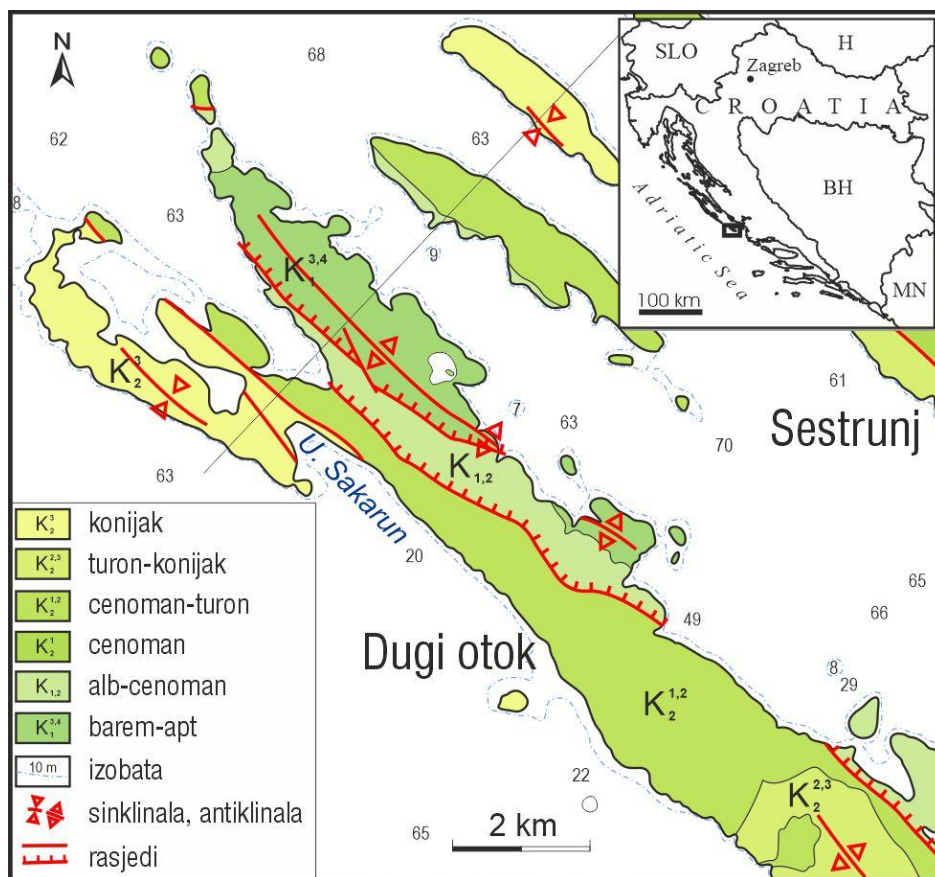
N

68

62

63

63

8

9

$K_1^{3,4}$

$K_2^3$

7

63

63

70

61

Sestrunj

$K_{1,2}$

U. Sakarun

20

49

65

66

8

29

Dugi otok

$K_2^{1,2}$

22

$K_2^{2,3}$

65

2 km

SLO

H

Zagreb

C R O A T I A

BH

Adriatic Sea

MN

100 km

| | |
|---|---|
| $K_2^3$ | konijak |
| $K_2^{2,3}$ | turon-konijak |
| $K_2^{1,2}$ | cenoman-turon |
| $K_2^1$ | cenoman |
| $K_{1,2}$ | alb-cenoman |
| $K_1^{3,4}$ | barem-apt |
| 10 m | izobata |
| | sinklinala, antiklinala |
| | rasjedi |